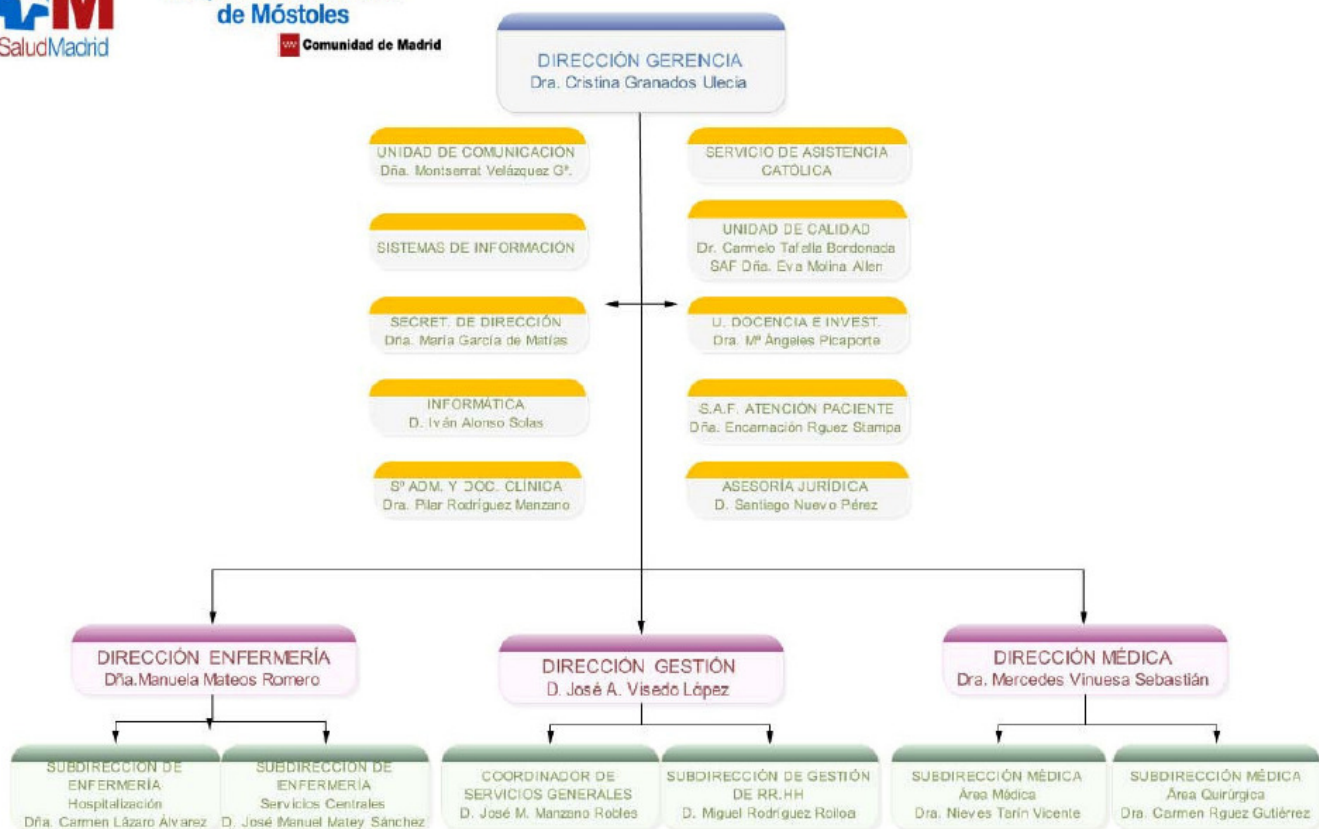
SaludMadrid

de Móstoles

Comunidad de Madrid

DIRECCIÓN GERENCIA
Dra. Cristina Granados Ulecia

UNIDAD DE COMUNICACIÓN
Dña. Montserrat Velázquez Gª.

SERVICIO DE ASISTENCIA CATÓLICA

SISTEMAS DE INFORMACIÓN

UNIDAD DE CALIDAD
Dr. Carmelo Tafalla Bordonada
SAF Dña. Eva Molina Allen

SECRET. DE DIRECCIÓN
Dña. María García de Matías

U. DOCENCIA E INVEST.
Dra. Mª Ángeles Picaporte

INFORMÁTICA
D. Iván Alonso Solas

S.A.F. ATENCIÓN PACIENTE
Dña. Encarnación Rguez Stampa

Sº ADM. Y DOC. CLÍNICA
Dra. Pilar Rodríguez Menzano

ASESORÍA JURÍDICA
D. Santiago Nuevo Pérez

DIRECCIÓN ENFERMERÍA
Dña.Manuela Mateos Romero

DIRECCIÓN GESTIÓN
D. José A. Visedo López

DIRECCIÓN MÉDICA
Dra. Mercedes Vinuesa Sebastián

SUBDIRECCIÓN DE ENFERMERÍA
Hospitalización
Dña. Carmen Lázaro Álvarez

SUBDIRECCIÓN DE ENFERMERÍA
Servicios Centrales
D. José Manuel Matey Sánchez

COORDINADOR DE SERVICIOS GENERALES
D. José M. Manzano Robles

SUBDIRECCIÓN DE GESTIÓN DE RR.HH
D. Miguel Rodríguez Rolloa

SUBDIRECCIÓN MÉDICA
Área Médica
Dra. Nieves Tarín Vicente

SUBDIRECCIÓN MÉDICA
Área Quirúrgica
Dra. Carmen Rguez Gutiérrez